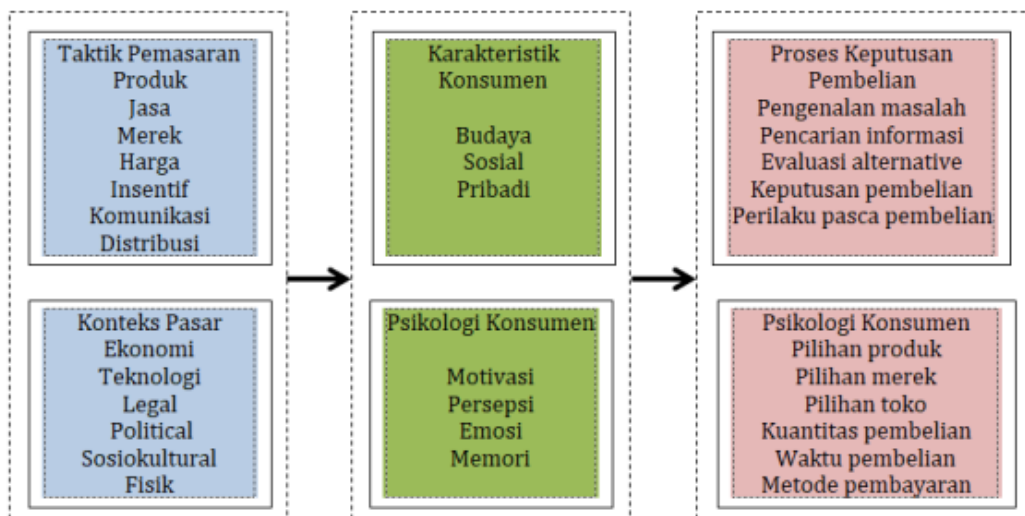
Taktik Pemasaran
Produk
Jasa
Merek
Harga
Insentif
Komunikasi
Distribusi

Konteks Pasar
Ekonomi
Teknologi
Legal
Political
Sosiokultural
Fisik

Karakteristik Konsumen

Budaya
Sosial
Pribadi

Psikologi Konsumen

Motivasi
Persepsi
Emosi
Memori

Proses Keputusan Pembelian
Pengenalan masalah
Pencarian informasi
Evaluasi alternative
Keputusan pembelian
Perilaku pasca pembelian

Psikologi Konsumen
Pilihan produk
Pilihan merek
Pilihan toko
Kuantitas pembelian
Waktu pembelian
Metode pembayaran